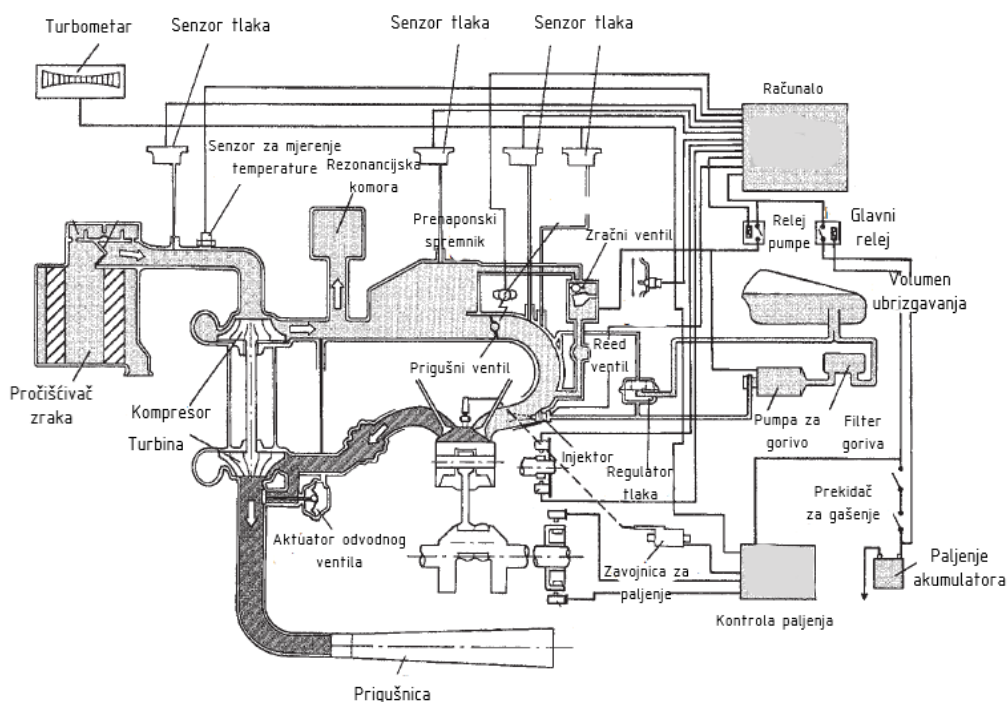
Turbometar
Senzor tlaka
Senzor tlaka
Senzor tlaka
Računalo
Senzor za mjerenje temperature
Rezonancijska komora
Prenaponski spremnik
Zračni ventil
Relej pumpe
Glavni relej
Volumen ubrizgavanja
Reed ventil
Prigušni ventil
Pročišćivač zraka
Kompresor
Turbina
Injektor
Pumpa za gorivo
Filter goriva
Regulator tlaka
Prekidač za gašenje
Paljenje akumulatora
Aktuator odvodnog ventila
Zavojnica za paljenje
Kontrola paljenja
Prigušnica